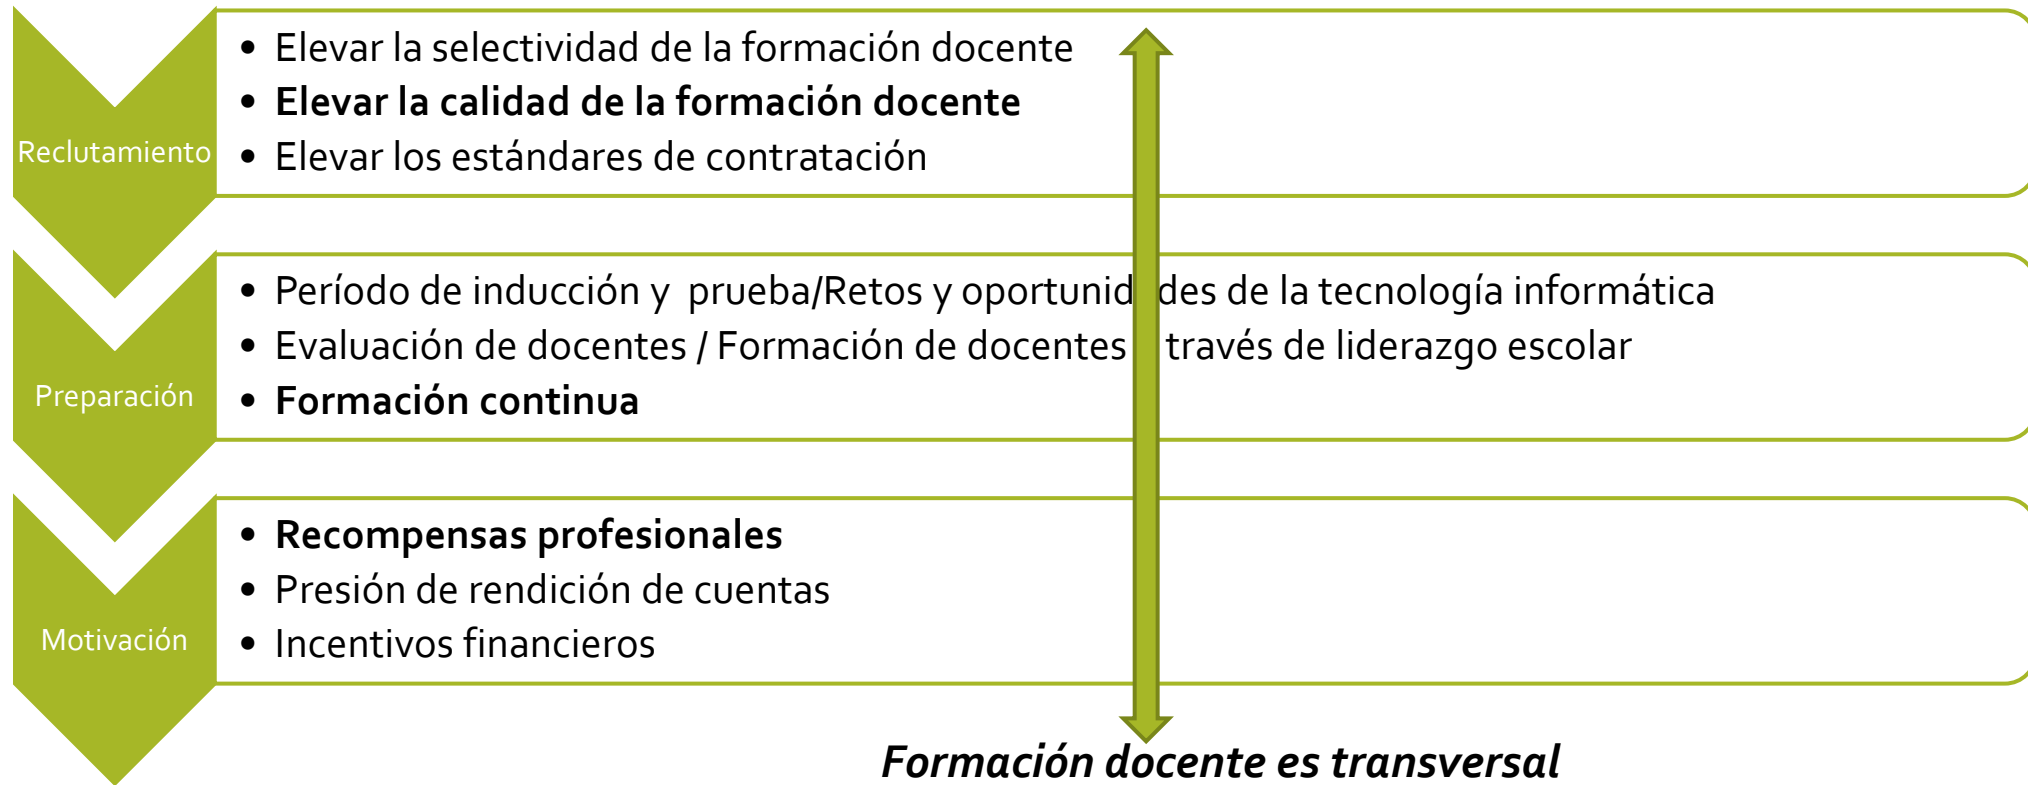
Reclutamiento

- Elevar la selectividad de la formación docente
- **Elevar la calidad de la formación docente**
- Elevar los estándares de contratación

Preparación

- Período de inducción y prueba/Retos y oportunid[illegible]des de la tecnología informática
- Evaluación de docentes / Formación de docentes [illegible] través de liderazgo escolar
- **Formación continua**

Motivación

- **Recompensas profesionales**
- Presión de rendición de cuentas
- Incentivos financieros

***Formación docente es transversal***